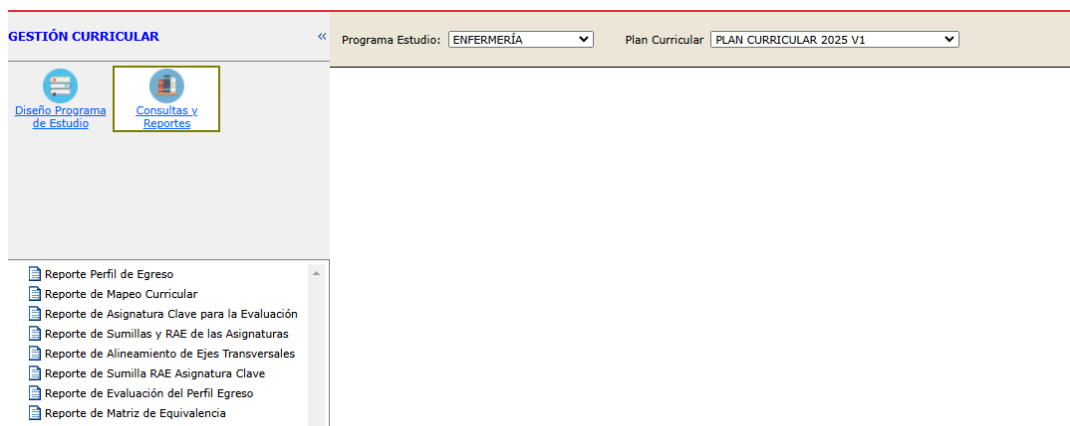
GESTIÓN CURRICULAR
«

Diseño Programa de Estudio

Consultas y Reportes

Reporte Perfil de Egreso
Reporte de Mapeo Curricular
Reporte de Asignatura Clave para la Evaluación
Reporte de Sumillas y RAE de las Asignaturas
Reporte de Alineamiento de Ejes Transversales
Reporte de Sumilla RAE Asignatura Clave
Reporte de Evaluación del Perfil Egreso
Reporte de Matriz de Equivalencia

Programa Estudio: ENFERMERÍA
Plan Curricular PLAN CURRICULAR 2025 V1